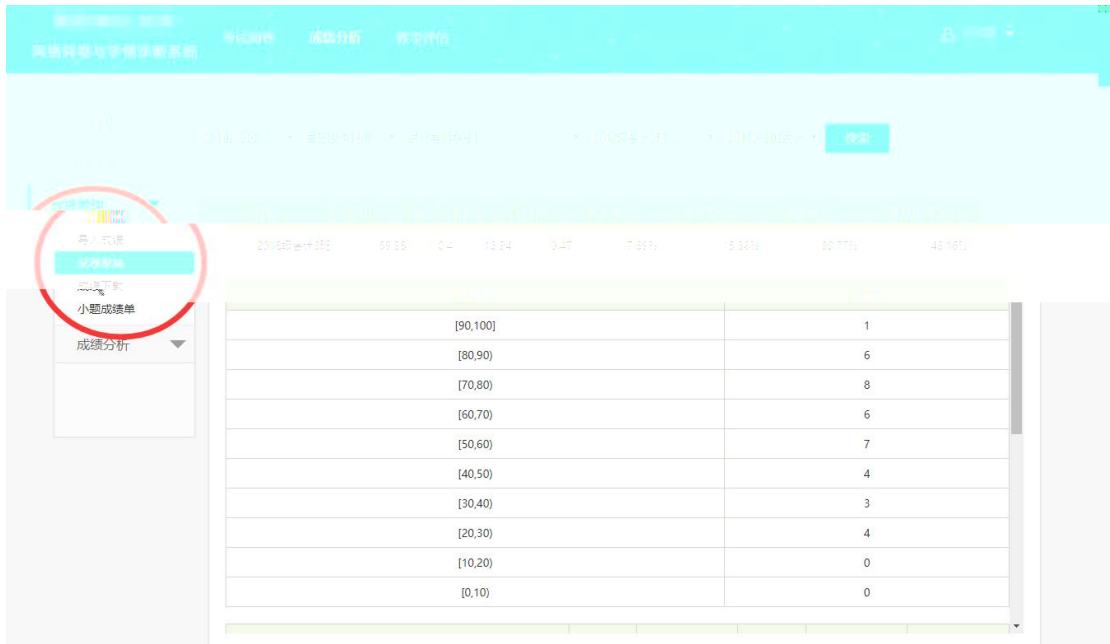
网络阅卷与学情诊断系统 考试阅卷 成绩分析 教学评估

搜索

成绩管理

导入成绩
成绩查询
成绩下载
小题成绩单

成绩分析

| | |
|---|---|
| [90,100] | 1 |
| [80,90) | 6 |
| [70,80) | 8 |
| [60,70) | 6 |
| [50,60) | 7 |
| [40,50) | 4 |
| [30,40) | 3 |
| [20,30) | 4 |
| [10,20) | 0 |
| [0,10) | 0 |